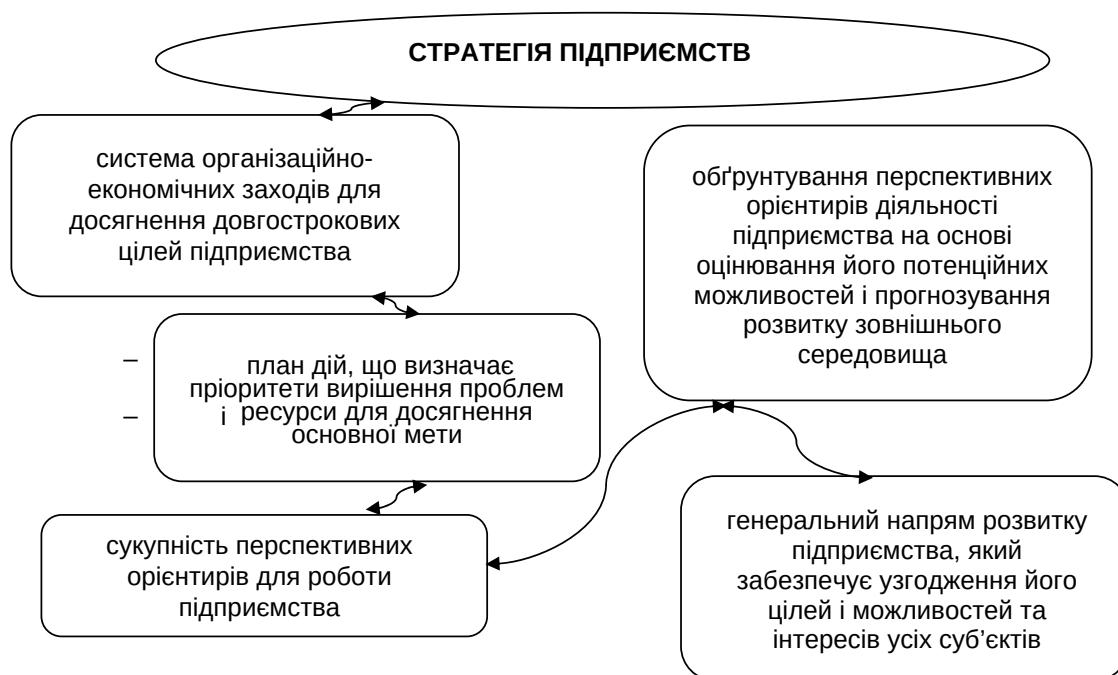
СТРАТЕГІЯ ПІДПРИЄМСТВ

система організаційно-економічних заходів для досягнення довгострокових цілей підприємства

–
–

план дій, що визначає пріоритети вирішення проблем і ресурси для досягнення основної мети

сукупність перспективних орієнтирів для роботи підприємства

обґрунтування перспективних орієнтирів діяльності підприємства на основі оцінювання його потенційних можливостей і прогнозування розвитку зовнішнього середовища

генеральний напрям розвитку підприємства, який забезпечує узгодження його цілей і можливостей та інтересів усіх суб'єктів